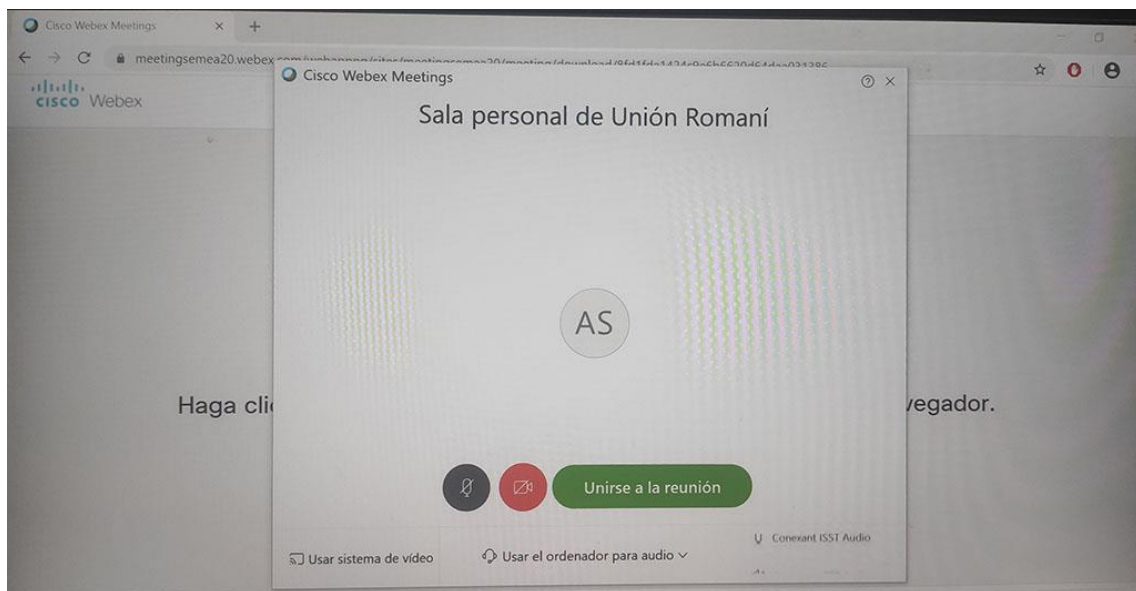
Cisco Webex Meetings × +
← → C meetingsemea20.webex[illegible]

cisco Webex

Cisco Webex Meetings ⑦ ×

Sala personal de Unión Romaní

AS

Haga cli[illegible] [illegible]vegador.

Unirse a la reunión

Conexant ISST Audio

Usar sistema de vídeo Usar el ordenador para audio